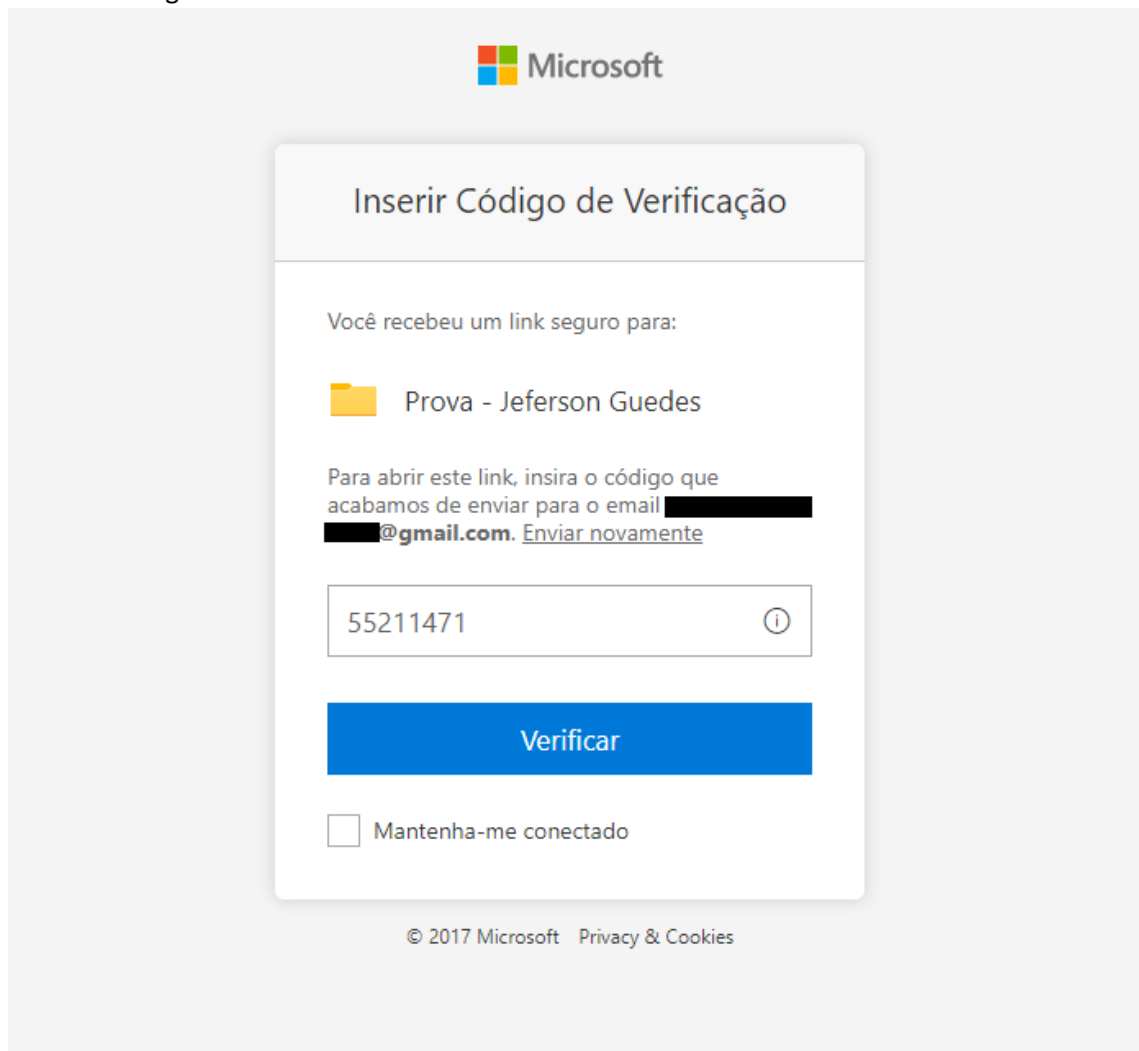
Microsoft

Inserir Código de Verificação

Você recebeu um link seguro para:

Prova - Jeferson Guedes

Para abrir este link, insira o código que acabamos de enviar para o email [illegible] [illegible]@gmail.com. Enviar novamente

55211471

Verificar

Mantenha-me conectado

© 2017 Microsoft Privacy & Cookies